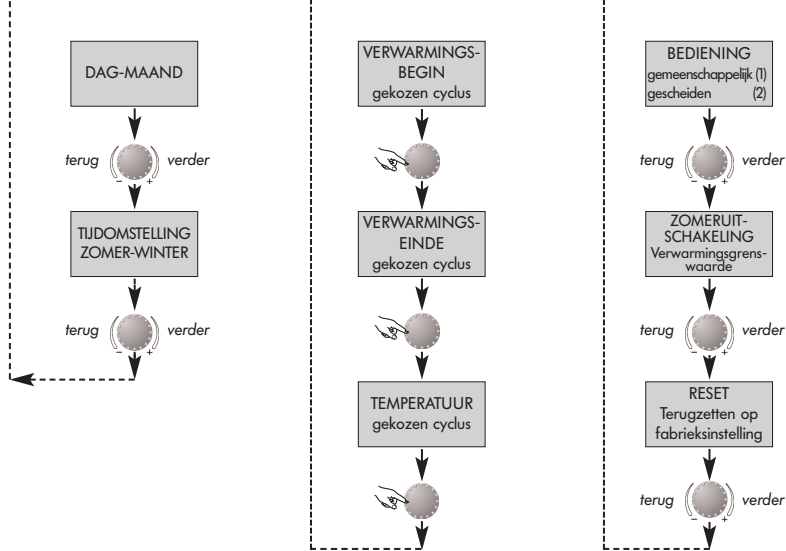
DAG-MAAND

terug – + verder

TIJDOMSTELLING ZOMER-WINTER

terug – + verder

VERWARMINGSBEGIN gekozen cyclus

VERWARMINGSEINDE gekozen cyclus

TEMPERATUUR gekozen cyclus

BEDIENING
gemeenschappelijk (1)
gescheiden (2)

terug – + verder

ZOMERUITSCHAKELING Verwarmingsgrenswaarde

terug – + verder

RESET Terugzetten op fabrieksinstelling

terug – + verder